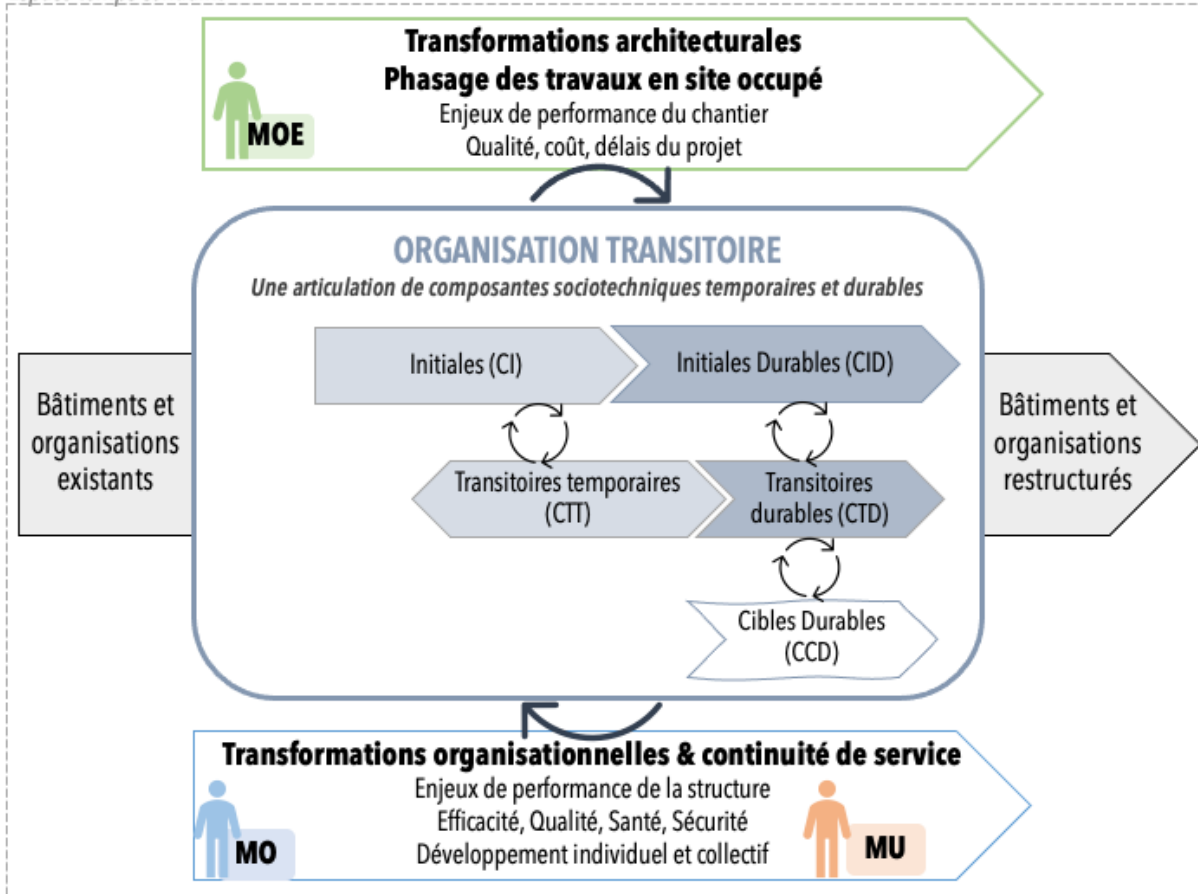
Transformations architecturales
Phasage des travaux en site occupé
Enjeux de performance du chantier
Qualité, coût, délais du projet

MOE

ORGANISATION TRANSITOIRE
Une articulation de composantes sociotechniques temporaires et durables

Bâtiments et organisations existants

Initiales (CI)

Initiales Durables (CID)

Transitoires temporaires (CTT)

Transitoires durables (CTD)

Cibles Durables (CCD)

Bâtiments et organisations restructurés

Transformations organisationnelles & continuité de service
Enjeux de performance de la structure
Efficacité, Qualité, Santé, Sécurité
Développement individuel et collectif

MO

MU